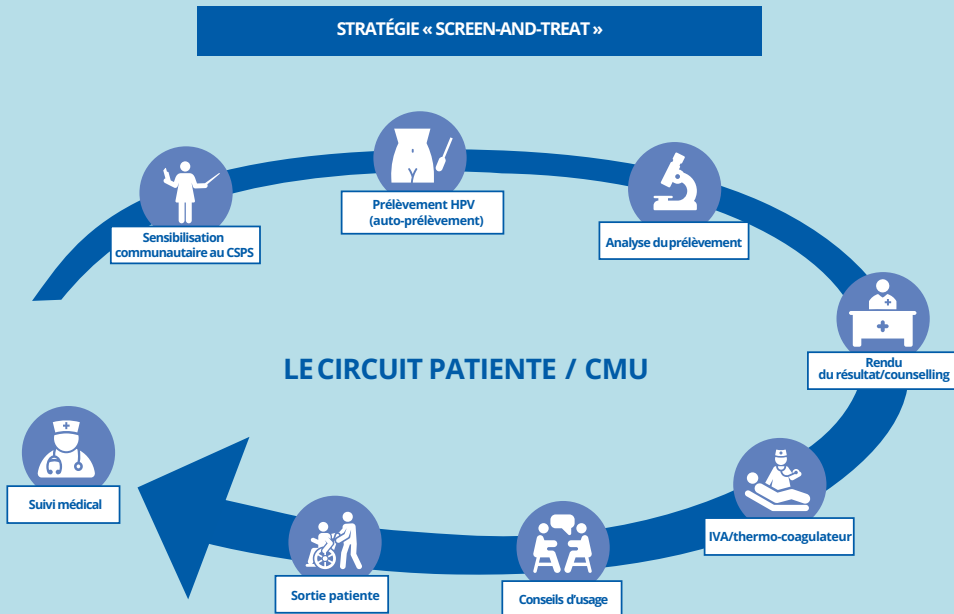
STRATÉGIE « SCREEN-AND-TREAT »

Sensibilisation communautaire au CSPS

Prélèvement HPV (auto-prélèvement)

Analyse du prélèvement

Rendu du résultat/counselling

LE CIRCUIT PATIENTE / CMU

IVA/thermo-coagulateur

Conseils d'usage

Sortie patiente

Suivi médical